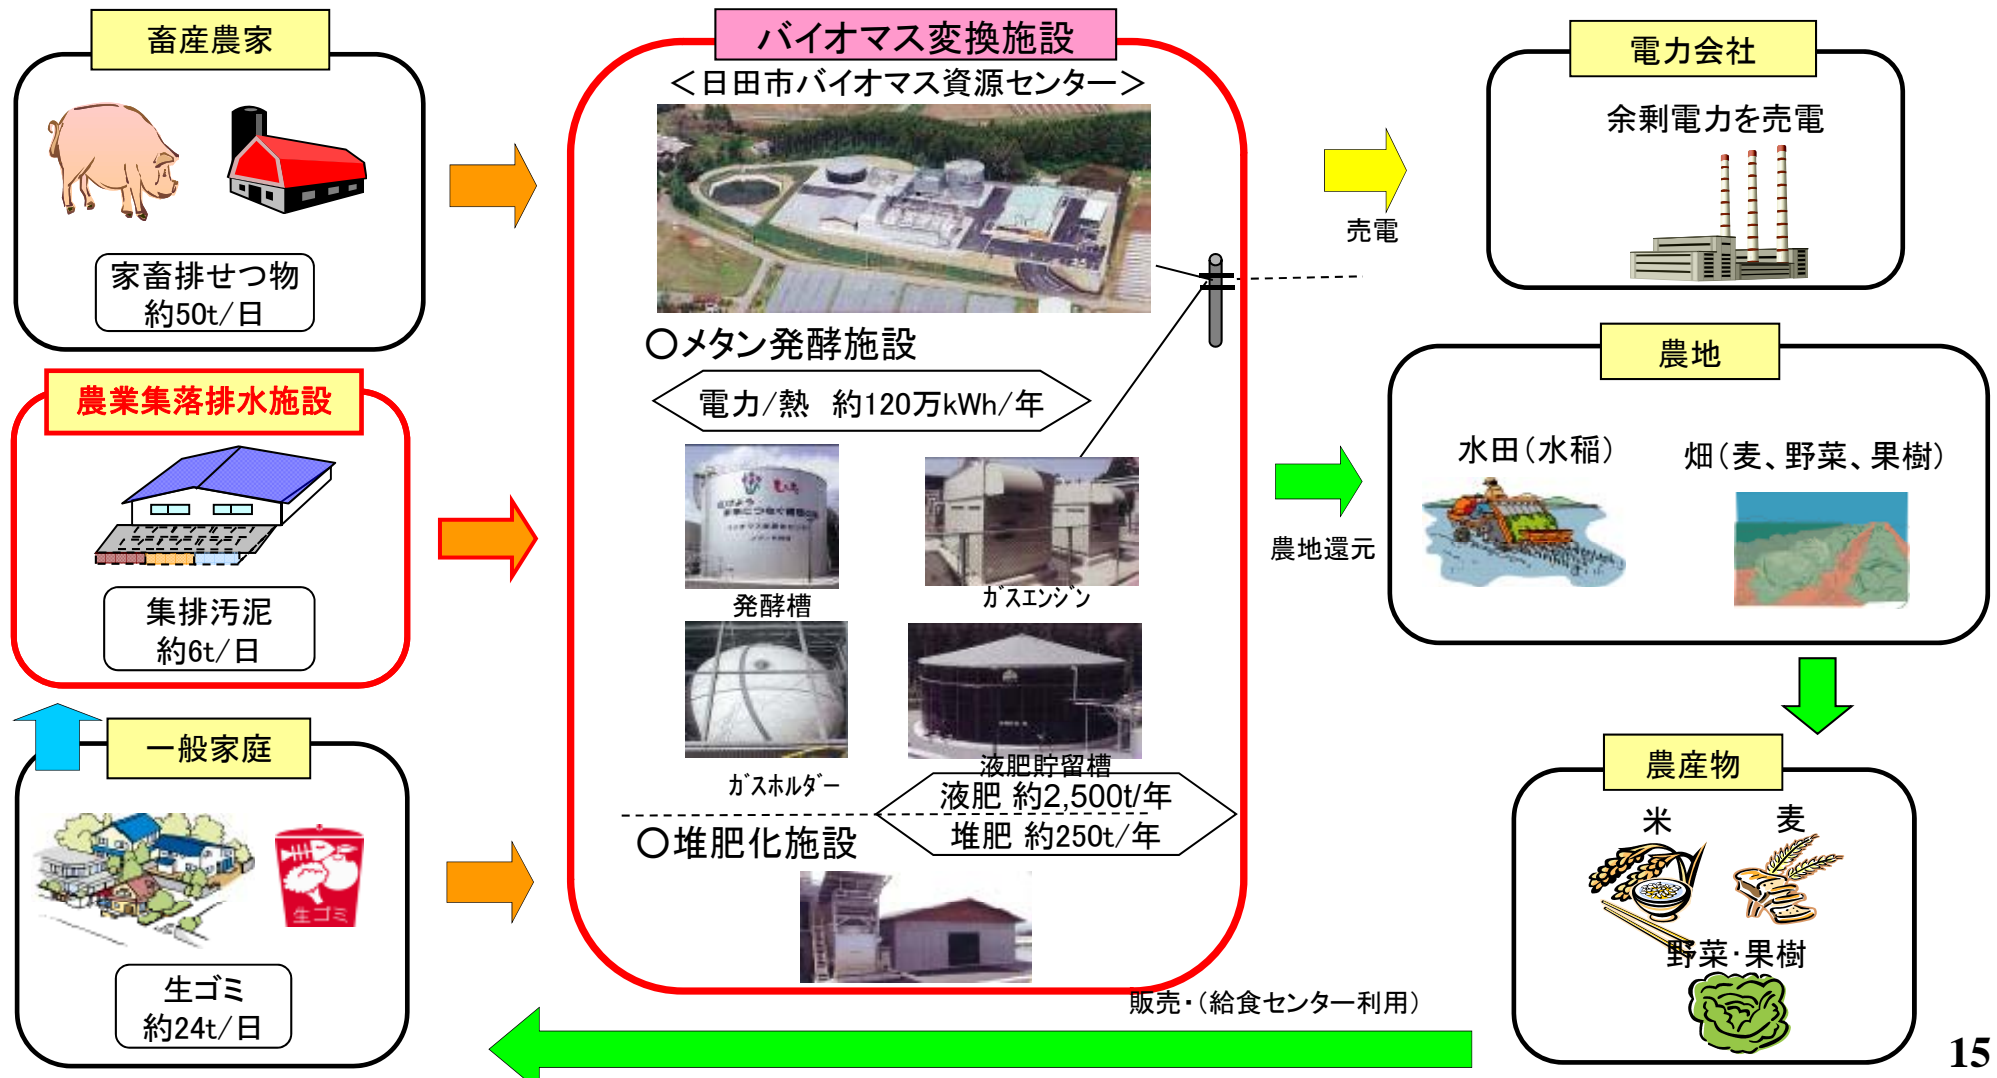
畜産農家

家畜排せつ物
約50t/日

農業集落排水施設

集排汚泥
約6t/日

一般家庭

生ゴミ

生ゴミ
約24t/日

バイオマス変換施設
＜日田市バイオマス資源センター＞

○メタン発酵施設

電力/熱　約120万kWh/年

発酵槽

ガスエンジン

ガスホルダー

液肥貯留槽

液肥 約2,500t/年
堆肥 約250t/年

○堆肥化施設

売電

電力会社
余剰電力を売電

農地還元

農地
水田（水稲）
畑（麦、野菜、果樹）

農産物
米
麦
野菜・果樹

販売・（給食センター利用）

15